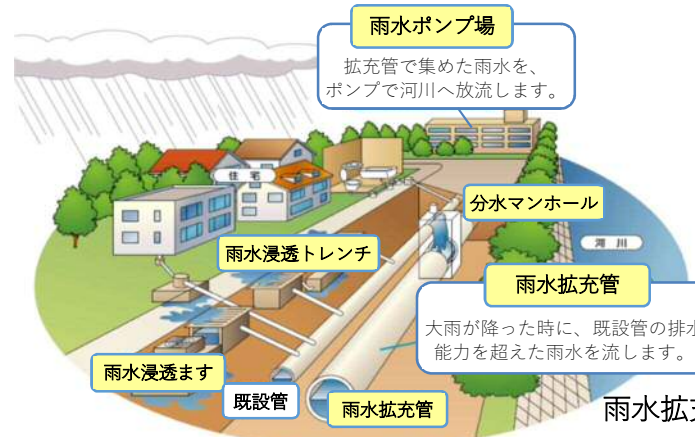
雨水ポンプ場

拡充管で集めた雨水を、ポンプで河川へ放流します。

住宅

分水マンホール

河川

雨水浸透トレンチ

雨水拡充管

大雨が降った時に、既設管の排水能力を超えた雨水を流します。

雨水浸透ます

既設管

雨水拡充管

雨水拡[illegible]